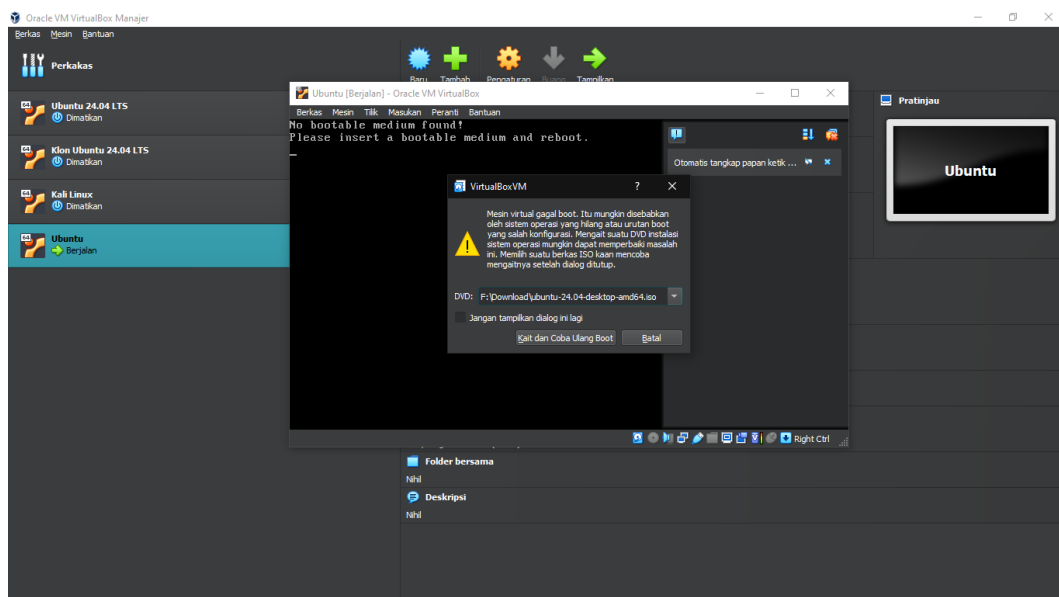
Oracle VM VirtualBox Manajer

Berkas Mesin Bantuan

Perkakas

Baru Tambah Pengaturan Buang Tampilkan

Ubuntu 24.04 LTS
Dimatikan

Klon Ubuntu 24.04 LTS
Dimatikan

Kali Linux
Dimatikan

Ubuntu
Berjalan

Ubuntu [Berjalan] - Oracle VM VirtualBox

Berkas Mesin Tilik Masukan Peranti Bantuan

No bootable medium found!
Please insert a bootable medium and reboot.

Otomatis tangkap papan ketik ...

VirtualBoxVM

Mesin virtual gagal boot. Itu mungkin disebabkan oleh sistem operasi yang hilang atau urutan boot yang salah konfigurasi. Mengait suatu DVD instalasi sistem operasi mungkin dapat memperbaiki masalah ini. Memilih suatu berkas ISO kaan mencoba mengaitnya setelah dialog ditutup.

DVD: F:\Download\ubuntu-24.04-desktop-amd64.iso

Jangan tampilkan dialog ini lagi

Kait dan Coba Ulang Boot Batal

Right Ctrl

Pratinjau

Ubuntu

Folder bersama
Nihil

Deskripsi
Nihil